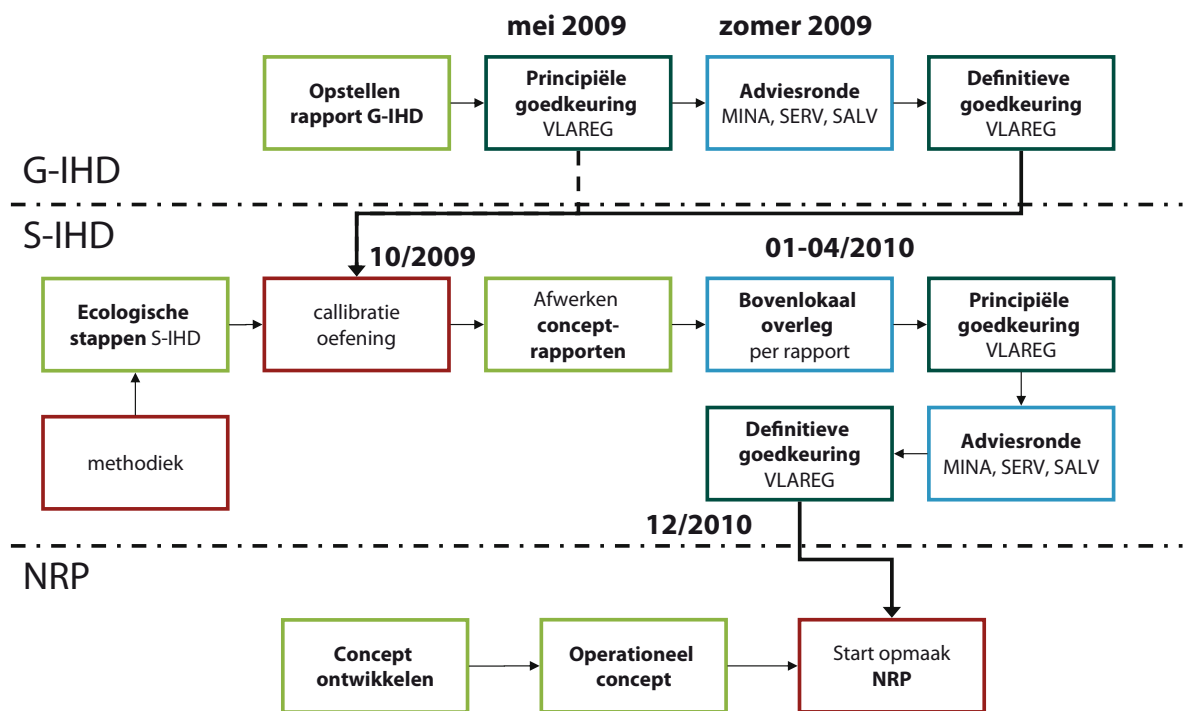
mei 2009

zomer 2009

Opstellen rapport G-IHD

Principiële goedkeuring VLAREG

Adviesronde MINA, SERV, SALV

Definitieve goedkeuring VLAREG

G-IHD

S-IHD

10/2009

01-04/2010

Ecologische stappen S-IHD

callibratie oefening

Afwerken concept-rapporten

Bovenlokaal overleg per rapport

Principiële goedkeuring VLAREG

methodiek

Definitieve goedkeuring VLAREG

Adviesronde MINA, SERV, SALV

12/2010

NRP

Concept ontwikkelen

Operationeel concept

Start opmaak NRP